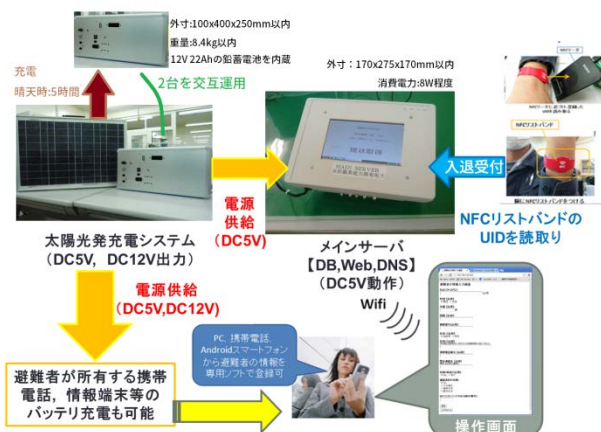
外寸:100x400x250mm以内
重量:8.4kg以内
12V 22Ahの鉛蓄電池を内蔵

充電
晴天時:5時間

2台を交互運用

外寸：170x275x170mm以内
消費電力:8W程度

入退受付

NFCリストバンドの
UIDを読取り

電源
供給
(DC5V)

太陽光発充電システム
（DC5V, DC12V出力）

メインサーバ
【DB,Web,DNS】
（DC5V動作）

Wifi

電源供給
(DC5V,DC12V)

PC, 携帯電話, Androidスマートフォンから避難者の情報を専用ソフトで登録可

避難者が所有する携帯電話，情報端末等のバッテリ充電も可能

操作画面